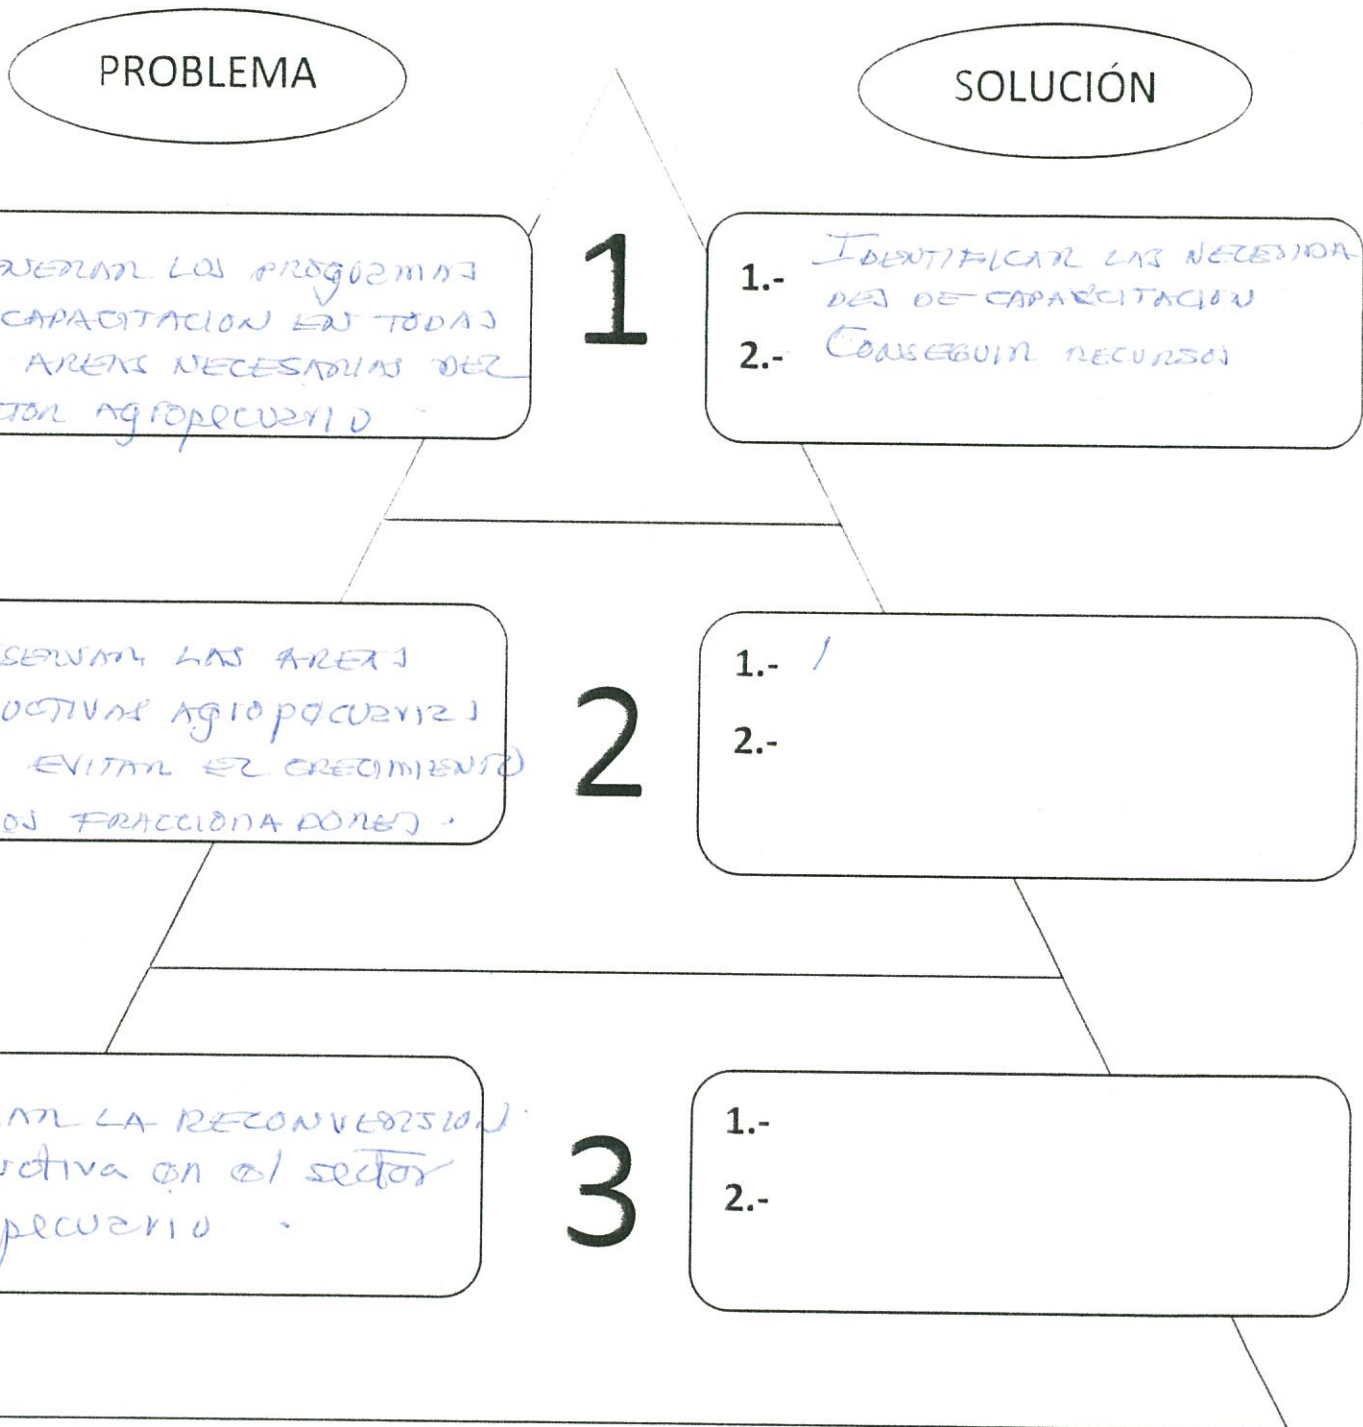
PROBLEMA

SOLUCIÓN

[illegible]VERAR LOS PROGRAMAS CAPACITACION EN TODAS AREAS NECESARIAS DEL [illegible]TOR AGROPECUARIO

1

1.- IDENTIFICAR LAS NECESIDADES DE CAPACITACION

2.- CONSEGUIR RECURSOS

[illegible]SERVAR LAS AREAS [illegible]DUCTIVAS AGROPECUARIAS EVITAR EL CRECIMIENTO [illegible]OS FRACCIONADORES.

2

1.- /

2.-

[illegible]AR LA RECONVERSION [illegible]ctiva en el sector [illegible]pecuario .

3

1.-

2.-